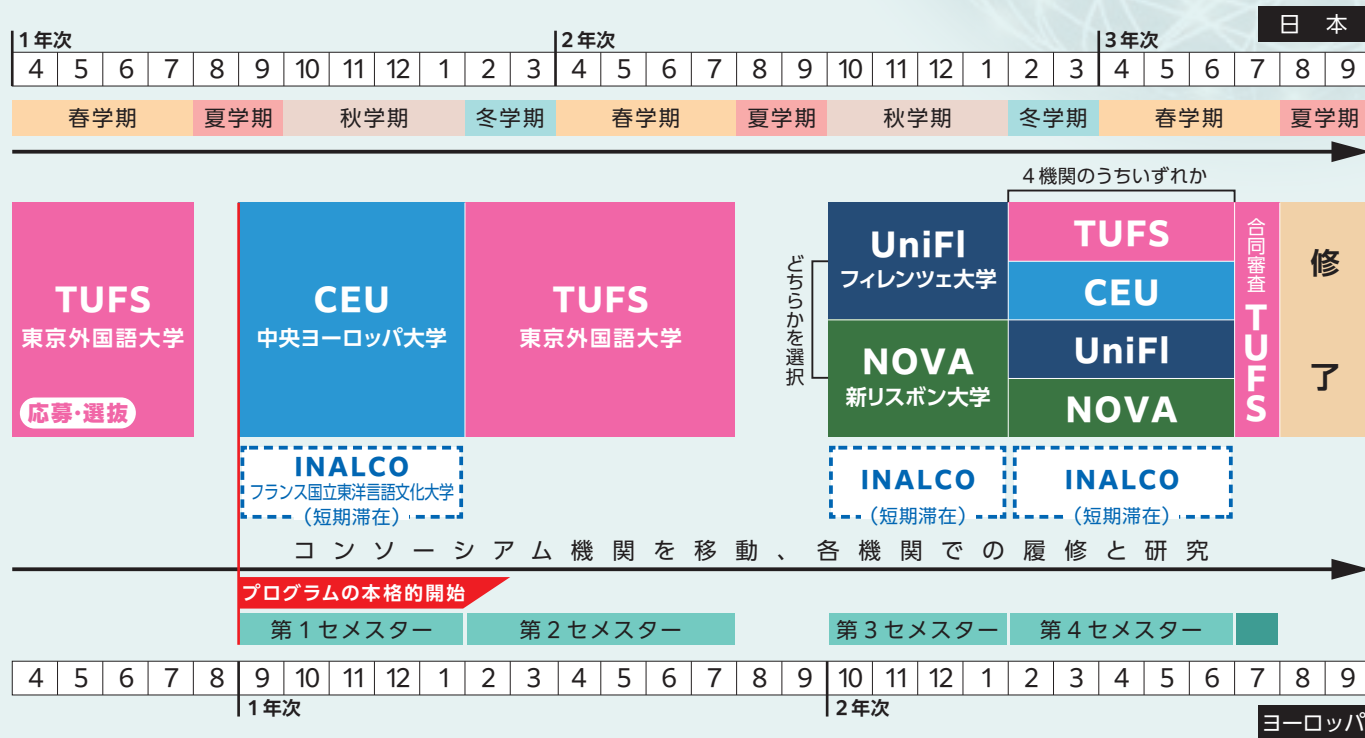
日 本

| 1年次 | | | | | | | | | | | | 2年次 | | | | | | | | | | | | 3年次 | | | | | |
|---|---|---|---|---|---|---|---|---|---|---|---|---|---|---|---|---|---|---|---|---|---|---|---|---|---|---|---|---|---|
| 4 | 5 | 6 | 7 | 8 | 9 | 10 | 11 | 12 | 1 | 2 | 3 | 4 | 5 | 6 | 7 | 8 | 9 | 10 | 11 | 12 | 1 | 2 | 3 | 4 | 5 | 6 | 7 | 8 | 9 |

春学期 夏学期 秋学期 冬学期 春学期 夏学期 秋学期 冬学期 春学期 夏学期

4機関のうちいずれか

TUFS
東京外国語大学
応募・選抜

CEU
中央ヨーロッパ大学

TUFS
東京外国語大学

どちらかを選択

UniFI
フィレンツェ大学

NOVA
新リスボン大学

TUFS
CEU
UniFI
NOVA

合同審査
TUFS

修了

INALCO
フランス国立東洋言語文化大学
（短期滞在）

INALCO
（短期滞在）

INALCO
（短期滞在）

コンソーシアム機関を移動、各機関での履修と研究

プログラムの本格的開始

第1セメスター 第2セメスター 第3セメスター 第4セメスター

| 4 | 5 | 6 | 7 | 8 | 9 | 10 | 11 | 12 | 1 | 2 | 3 | 4 | 5 | 6 | 7 | 8 | 9 | 10 | 11 | 12 | 1 | 2 | 3 | 4 | 5 | 6 | 7 | 8 | 9 |
|---|---|---|---|---|---|---|---|---|---|---|---|---|---|---|---|---|---|---|---|---|---|---|---|---|---|---|---|---|---|
| | | | | | 1年次 | | | | | | | | | | | | | 2年次 | | | | | | | | | | | |

ヨーロッパ